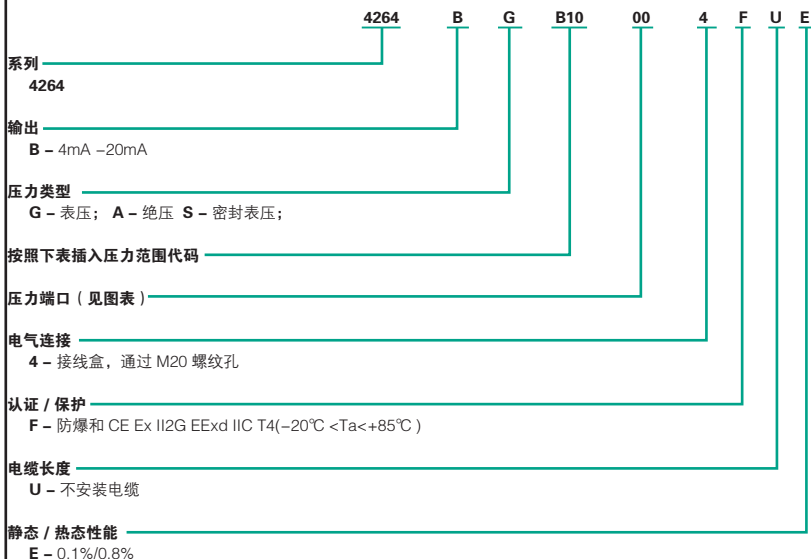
4264 B G B10 00 4 F U E

系列
4264

输出
B – 4mA –20mA

压力类型
G – 表压； A – 绝压 S – 密封表压；

按照下表插入压力范围代码

压力端口（见图表）

电气连接
4 – 接线盒，通过 M20 螺纹孔

认证 / 保护
F – 防爆和 CE Ex II2G EExd IIC T4(−20℃ <Ta<+85℃ )

电缆长度
U – 不安装电缆

静态 / 热态性能
E – 0.1%/0.8%